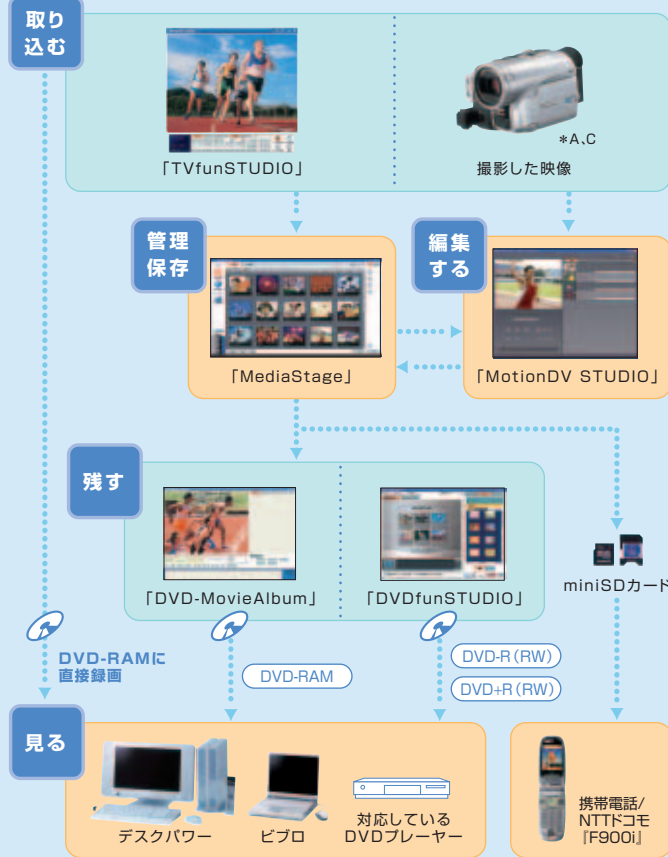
取り込む

「TVfunSTUDIO」

＊A、C

撮影した映像

管理保存

編集する

「MediaStage」

「MotionDV STUDIO」

残す

「DVD-MovieAlbum」

「DVDfunSTUDIO」

miniSDカード

DVD-RAMに直接録画

DVD-RAM

DVD-R（RW）

DVD+R（RW）

見る

デスクパワー

ビブロ

対応しているDVDプレーヤー

携帯電話/NTTドコモ『F900i』